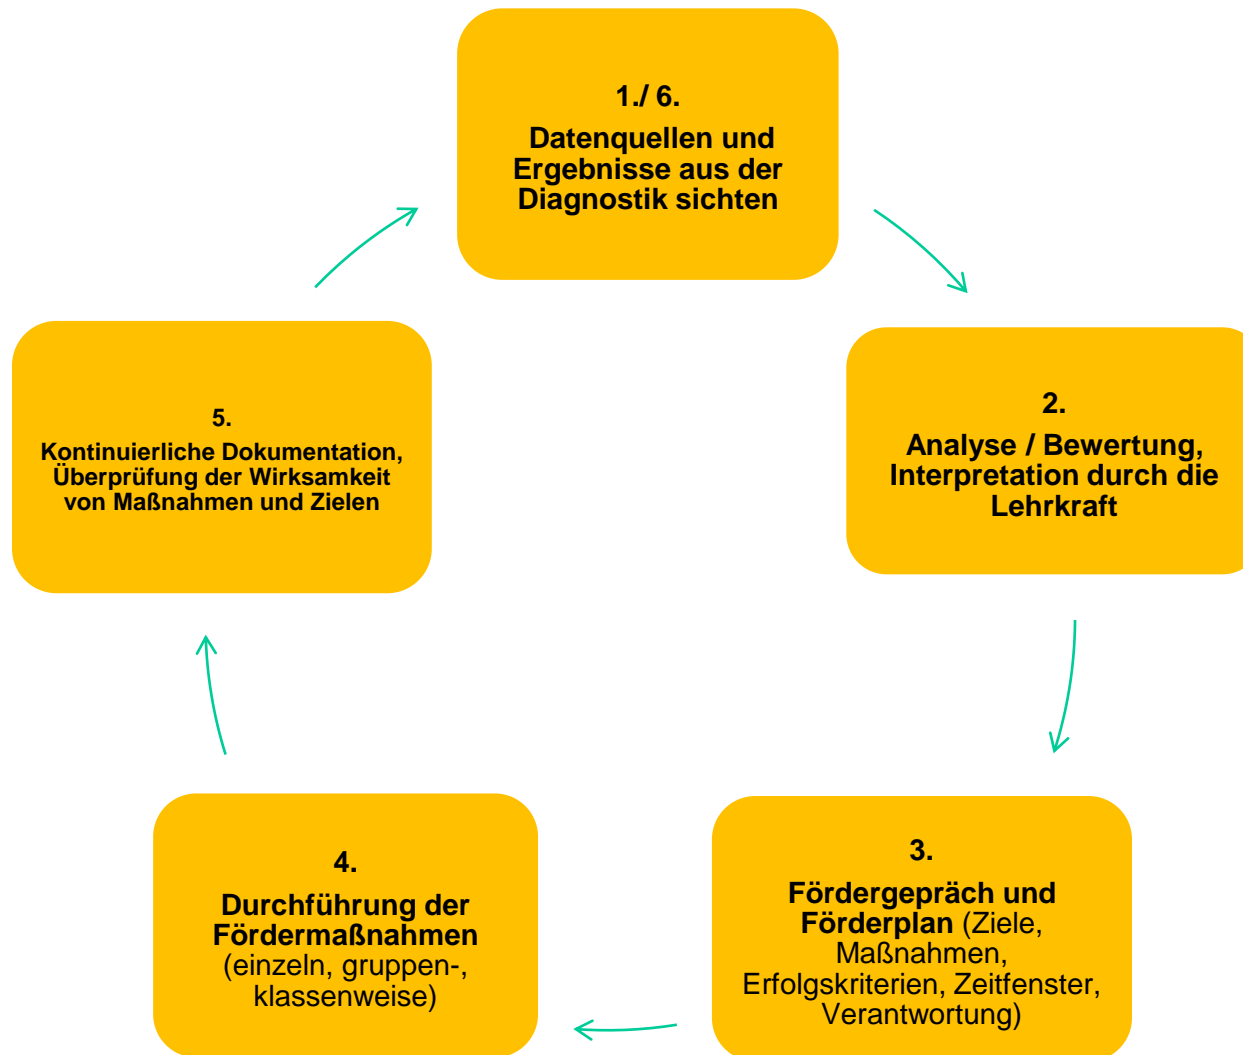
1./ 6.
Datenquellen und Ergebnisse aus der Diagnostik sichten

2.
Analyse / Bewertung, Interpretation durch die Lehrkraft

3.
Fördergepräch und Förderplan (Ziele, Maßnahmen, Erfolgskriterien, Zeitfenster, Verantwortung)

4.
Durchführung der Fördermaßnahmen (einzeln, gruppen-, klassenweise)

5.
Kontinuierliche Dokumentation, Überprüfung der Wirksamkeit von Maßnahmen und Zielen